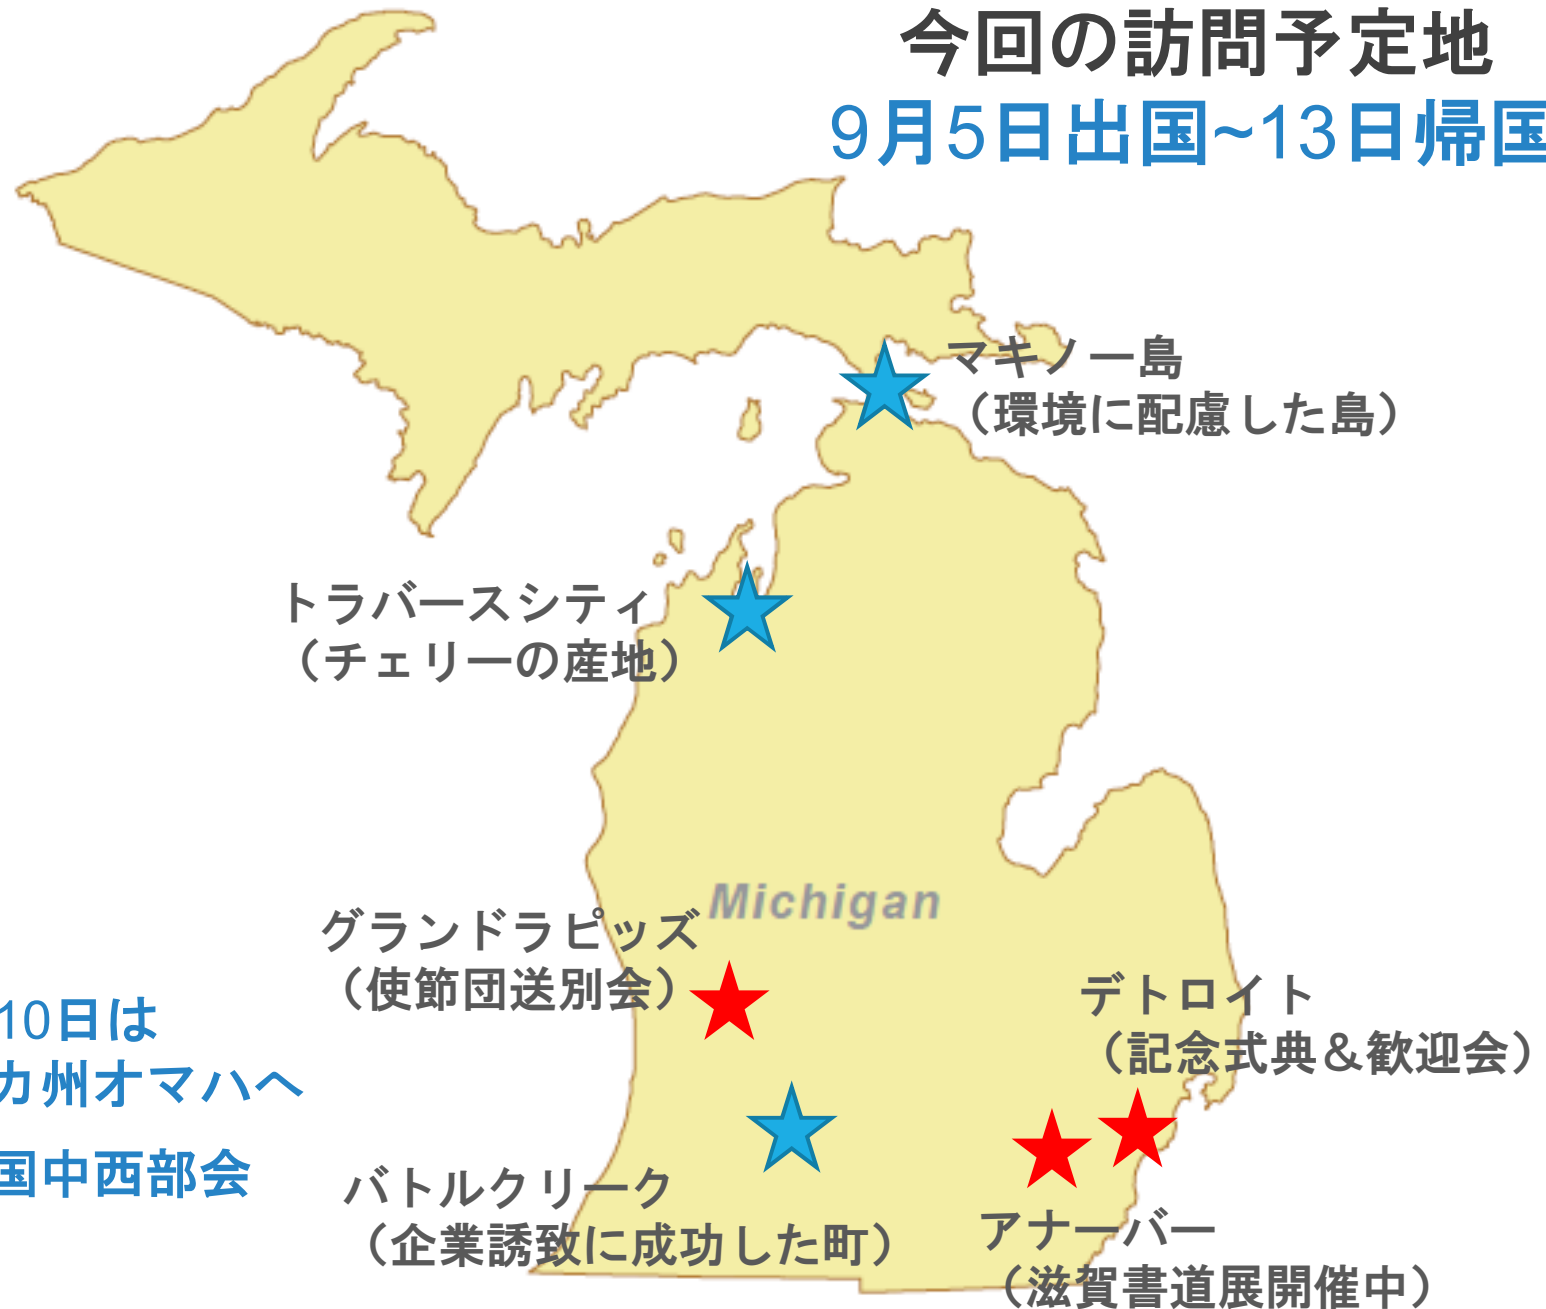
今回の訪問予定地
9月5日出国~13日帰国

マキノー島
（環境に配慮した島）

トラバースシティ
（チェリーの産地）

Michigan

グランドラピッズ
（使節団送別会）

10日は
カ州オマハへ
国中西部会

デトロイト
（記念式典＆歓迎会）

バトルクリーク
（企業誘致に成功した町）

アナーバー
（滋賀書道展開催中）